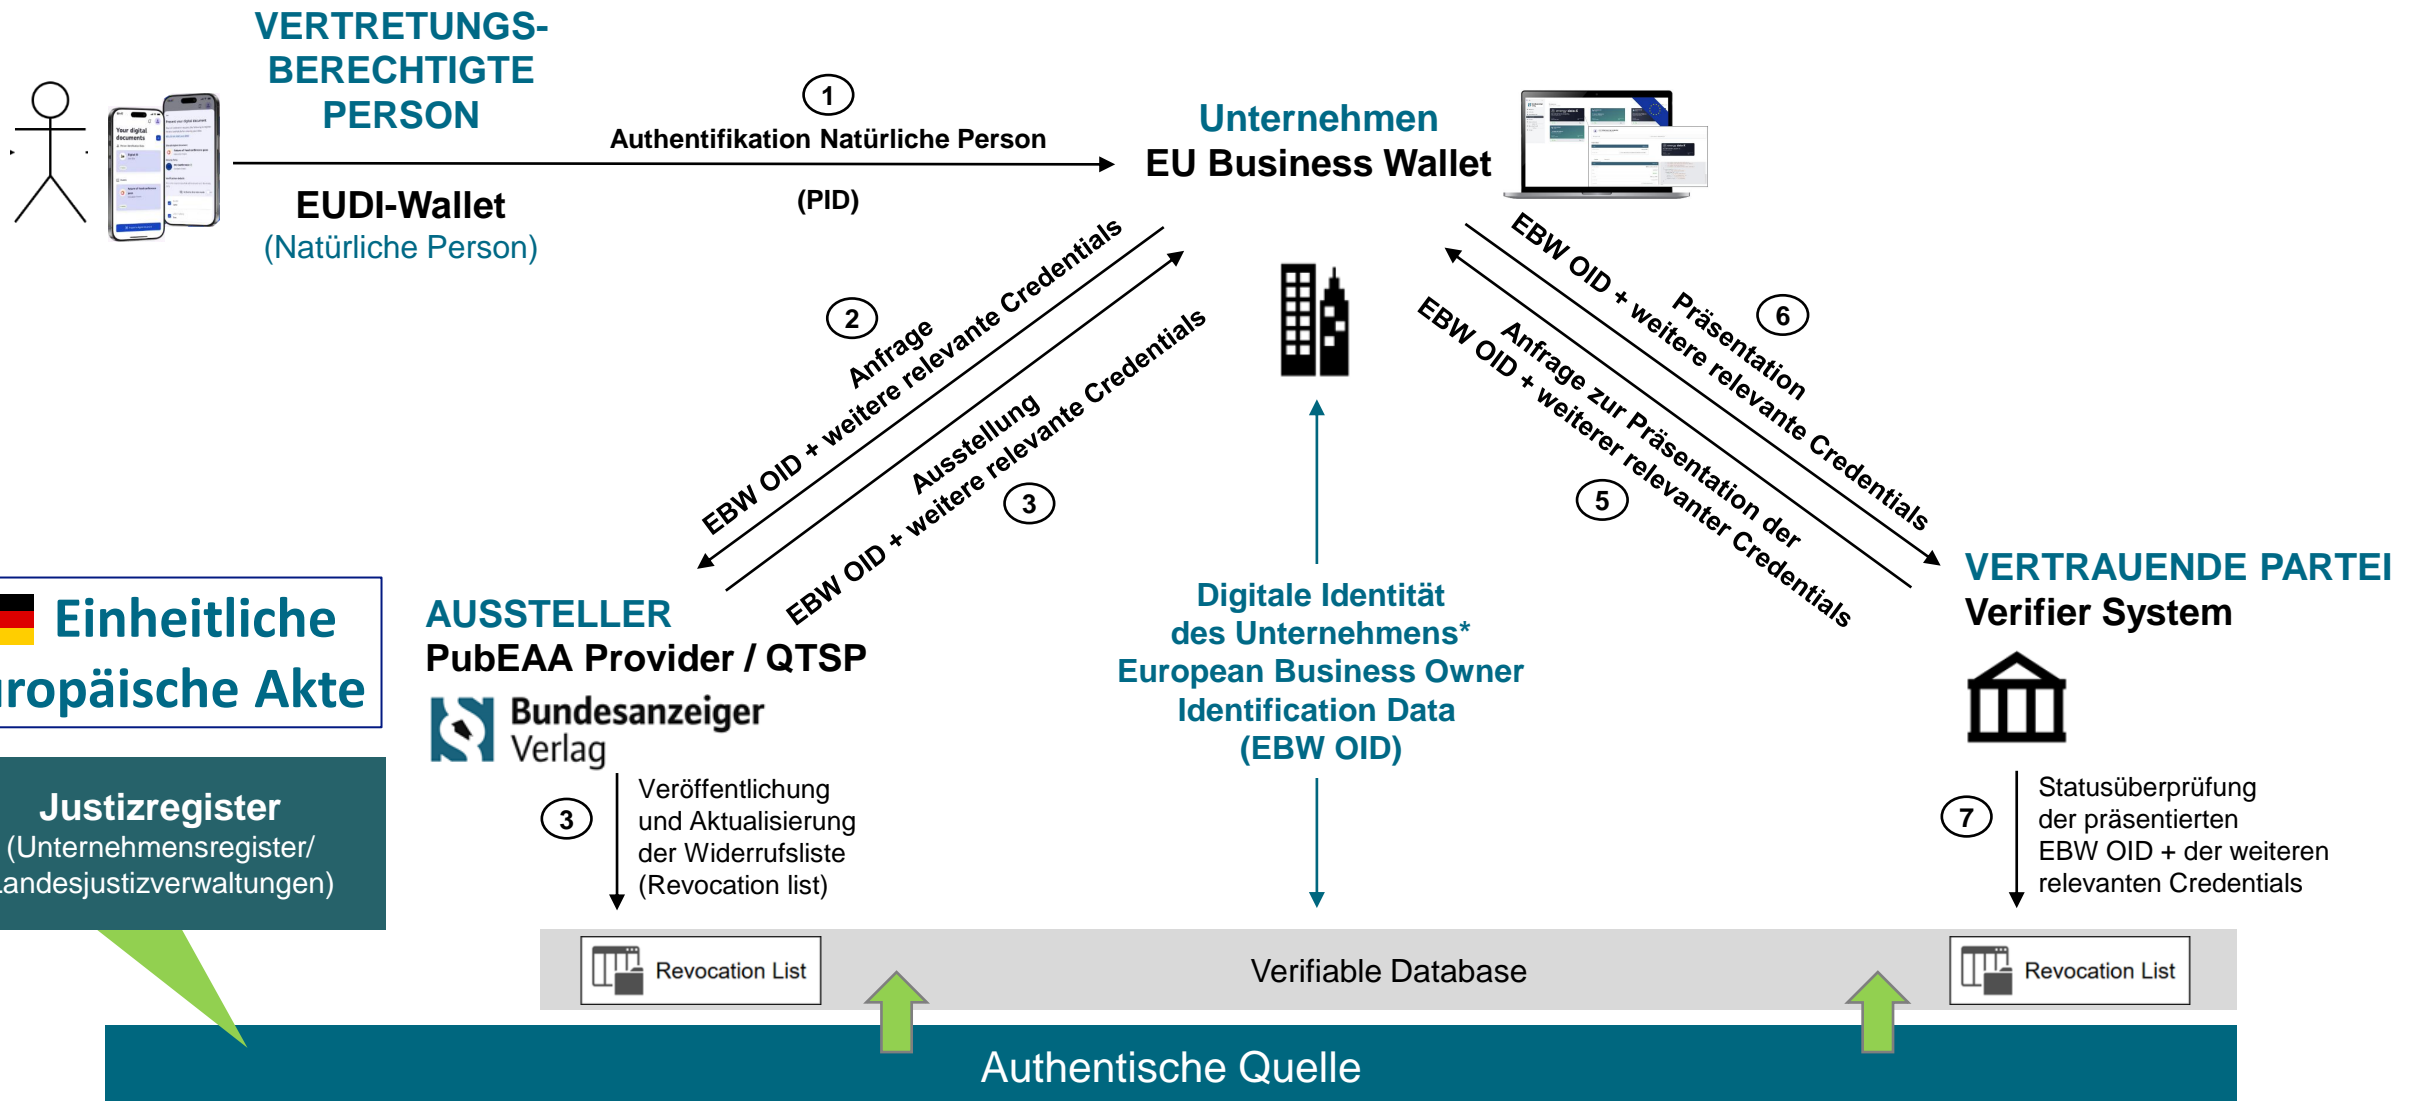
VERTRETUNGS-BERECHTIGTE PERSON

EUDI-Wallet
(Natürliche Person)

1
Authentifikation Natürliche Person
(PID)

Unternehmen
EU Business Wallet

2
Anfrage
EBW OID + weitere relevante Credentials

Ausstellung
EBW OID + weitere relevante Credentials
3

6
Präsentation
EBW OID + weitere relevante Credentials

Anfrage zur Präsentation der
EBW OID + weiterer relevanter Credentials
5

Einheitliche
ropäische Akte

AUSSTELLER
PubEAA Provider / QTSP
Bundesanzeiger Verlag

Digitale Identität des Unternehmens*
European Business Owner Identification Data
(EBW OID)

VERTRAUENDE PARTEI
Verifier System

Justizregister
(Unternehmensregister/
andesjustizverwaltungen)

3
Veröffentlichung und Aktualisierung der Widerrufsliste (Revocation list)

7
Statusüberprüfung der präsentierten EBW OID + der weiteren relevanten Credentials

Revocation List
Verifiable Database
Revocation List

Authentische Quelle